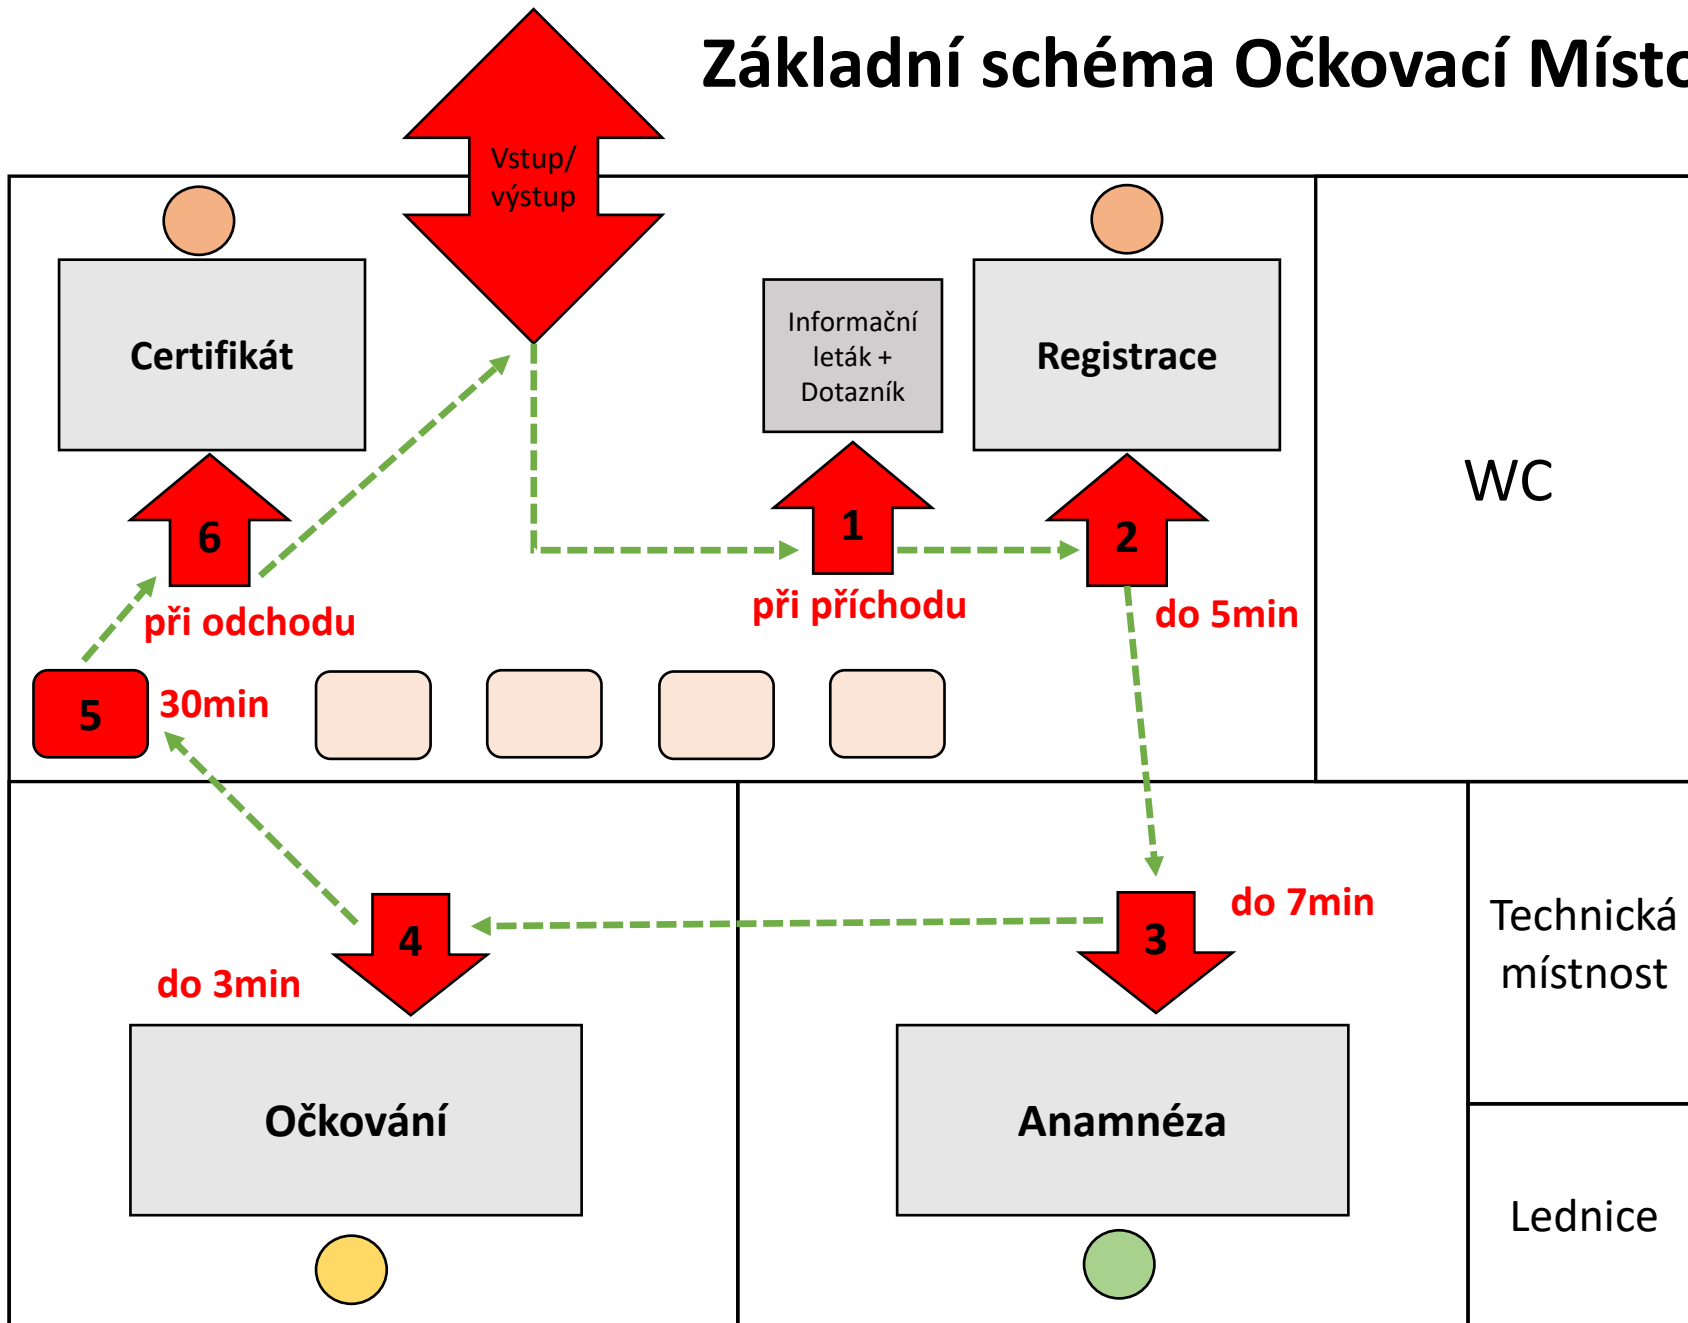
Základní schéma Očkovací Místo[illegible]

Vstup/ výstup

Certifikát

Informační leták + Dotazník

Registrace

WC

6

1

2

při odchodu

při příchodu

do 5min

5

30min

Technická místnost

4

3

do 7min

do 3min

Očkování

Anamnéza

Lednice